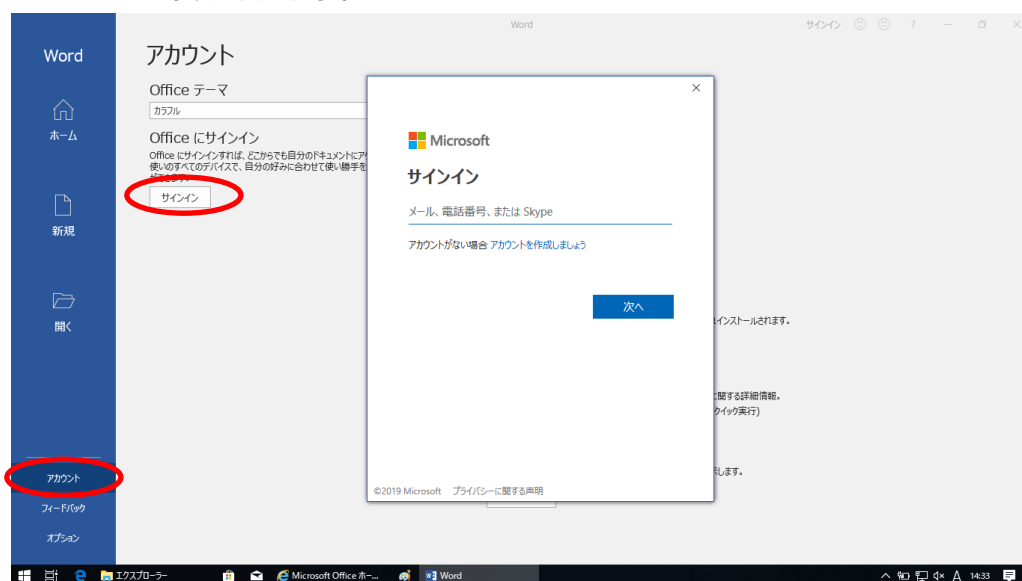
Word

サインイン ? — ×

Word

ホーム

新規

開く

アカウント

フィードバック

オプション

アカウント

Office テーマ

カラフル

Office にサインイン

Office にサインインすれば、どこからでも自分のドキュメントにア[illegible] 使いのすべてのデバイスで、自分の好みに合わせて使い勝手を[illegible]

サインイン

×

Microsoft

サインイン

メール、電話番号、または Skype

アカウントがない場合 アカウントを作成しましょう

次へ

©2019 Microsoft プライバシーに関する声明

インストールされます。

に関する詳細情報。
クイック実行)

します。

エクスプローラー Microsoft Office ホー... Word

14:33